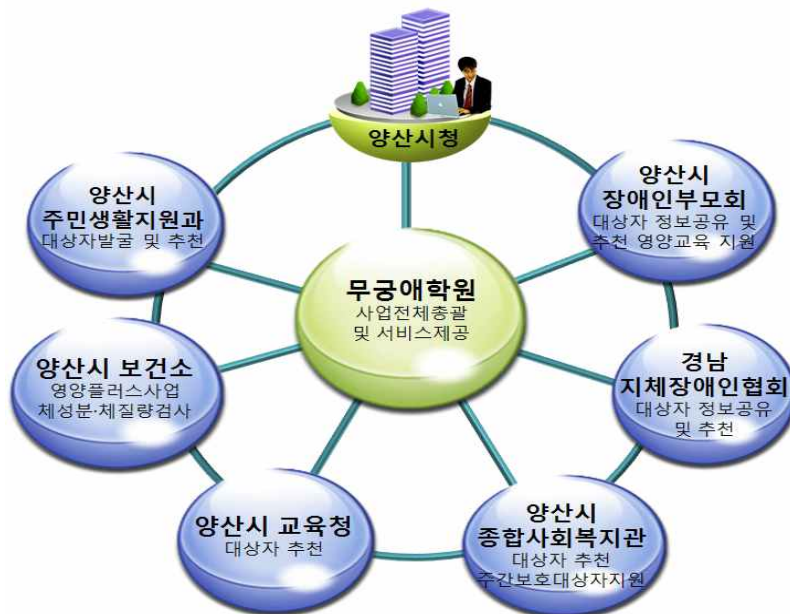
양산시청

양산시
주민생활지원과
대상자발굴 및 추천

양산시
장애인부모회
대상자 정보공유 및 추천 영양교육 지원

무궁애학원
사업전체총괄
및 서비스제공

양산시 보건소
영양플러스사업
체성분·체질량검사

경남
지체장애인협회
대상자 정보공유
및 추천

양산시 교육청
대상자 추천

양산시
종합사회복지관
대상자 추천
주간보호대상자지원